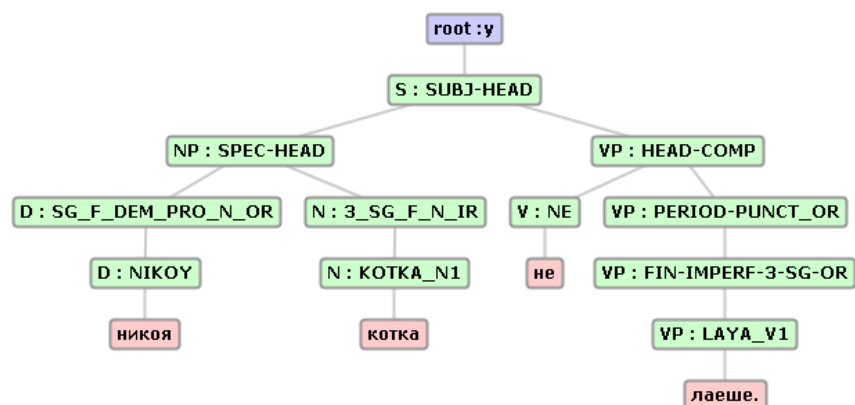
root : y

S : SUBJ-HEAD

NP : SPEC-HEAD

VP : HEAD-COMP

D : SG_F_DEM_PRO_N_OR

N : 3_SG_F_N_IR

V : NE

VP : PERIOD-PUNCT_OR

D : NIKOY

N : KOTKA_N1

не

VP : FIN-IMPERF-3-SG-OR

никоя

котка

VP : LAYA_V1

лаеше.